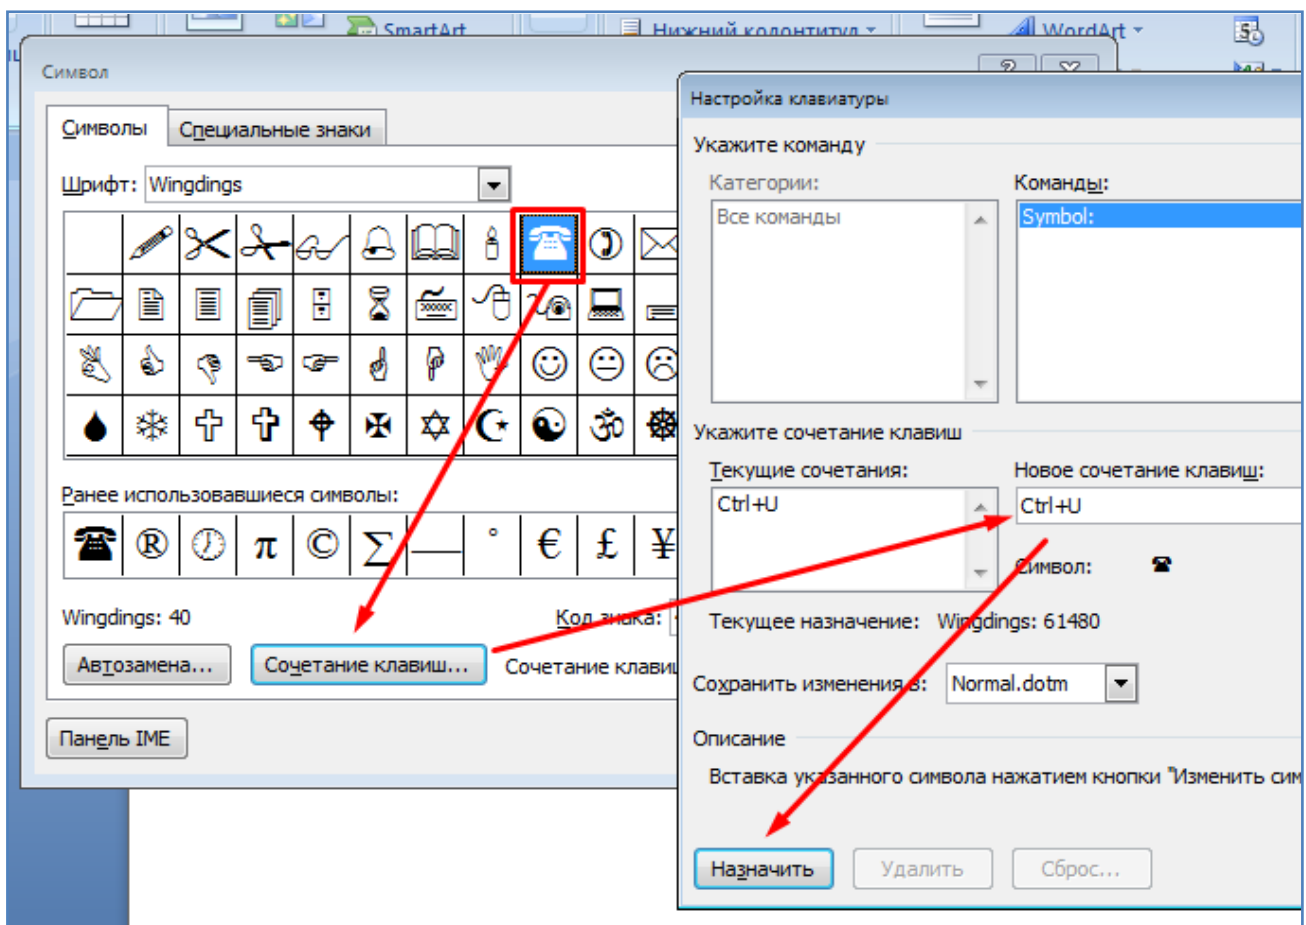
SmartArt Нижний колонтитул WordArt

Символ

Символы Специальные знаки

Шрифт: Wingdings

Ранее использовавшиеся символы:

® π © ∑ — ° € £ ¥

Wingdings: 40

Код знака:

Автозамена... Сочетание клавиш... Сочетание клави

Панель IME

Настройка клавиатуры

Укажите команду

Категории:

Все команды

Команды:

Symbol:

Укажите сочетание клавиш

Текущие сочетания:

Ctrl+U

Новое сочетание клавиш:

Ctrl+U

Символ:

Текущее назначение: Wingdings: 61480

Сохранить изменения в: Normal.dotm

Описание

Вставка указанного символа нажатием кнопки "Изменить сим

Назначить Удалить Сброс...